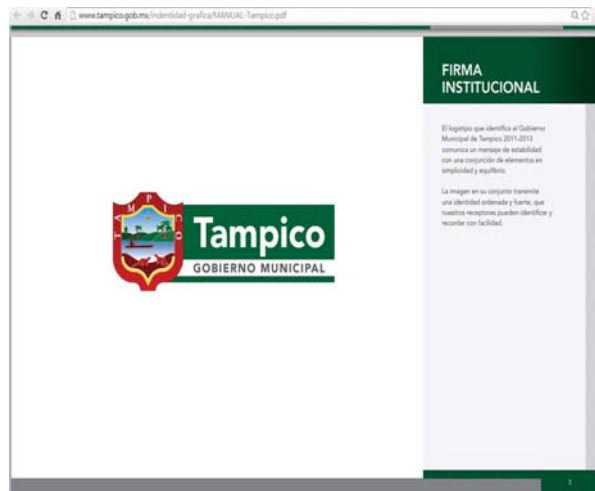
www.tampico.gob.mx/indentidad-grafica/MANUAL-Tampico.pdf

T A M P I C O

Tampico
GOBIERNO MUNICIPAL

FIRMA INSTITUCIONAL

El logotipo que identifica al Gobierno Municipal de Tampico 2011-2013 comunica un mensaje de estabilidad con una conjunción de elementos en simplicidad y equilibrio.

La imagen en su conjunto transmite una identidad ordenada y fuerte, que nuestros receptores pueden identificar y recordar con facilidad.

3